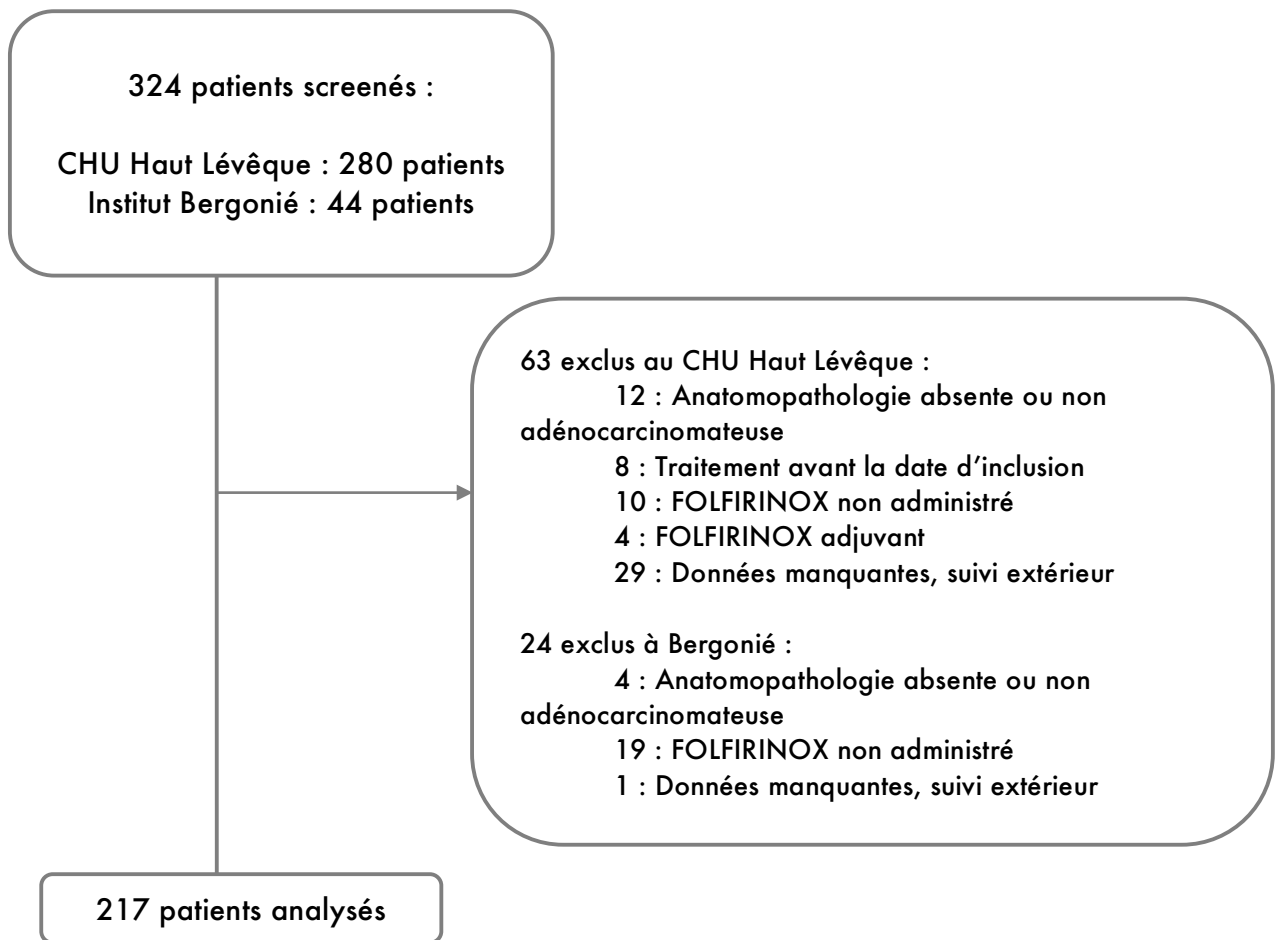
324 patients screenés :

CHU Haut Lévêque : 280 patients
Institut Bergonié : 44 patients

63 exclus au CHU Haut Lévêque :
12 : Anatomopathologie absente ou non adénocarcinomateuse
8 : Traitement avant la date d'inclusion
10 : FOLFIRINOX non administré
4 : FOLFIRINOX adjuvant
29 : Données manquantes, suivi extérieur

24 exclus à Bergonié :
4 : Anatomopathologie absente ou non adénocarcinomateuse
19 : FOLFIRINOX non administré
1 : Données manquantes, suivi extérieur

217 patients analysés